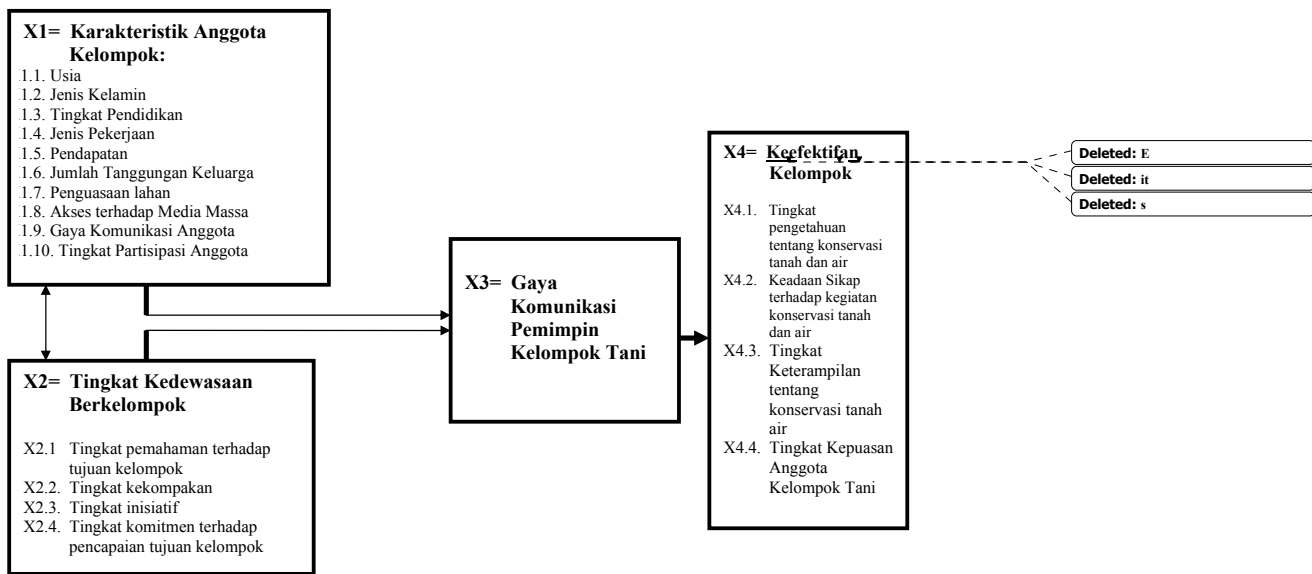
X1= Karakteristik Anggota Kelompok:
1.1. Usia
1.2. Jenis Kelamin
1.3. Tingkat Pendidikan
1.4. Jenis Pekerjaan
1.5. Pendapatan
1.6. Jumlah Tanggungan Keluarga
1.7. Penguasaan lahan
1.8. Akses terhadap Media Massa
1.9. Gaya Komunikasi Anggota
1.10. Tingkat Partisipasi Anggota

X2= Tingkat Kedewasaan Berkelompok

X2.1 Tingkat pemahaman terhadap tujuan kelompok
X2.2. Tingkat kekompakan
X2.3. Tingkat inisiatif
X2.4. Tingkat komitmen terhadap pencapaian tujuan kelompok

X3= Gaya Komunikasi Pemimpin Kelompok Tani

X4= Keefektifan Kelompok

X4.1. Tingkat pengetahuan tentang konservasi tanah dan air
X4.2. Keadaan Sikap terhadap kegiatan konservasi tanah dan air
X4.3. Tingkat Keterampilan tentang konservasi tanah air
X4.4. Tingkat Kepuasan Anggota Kelompok Tani

Deleted: E
Deleted: it
Deleted: s